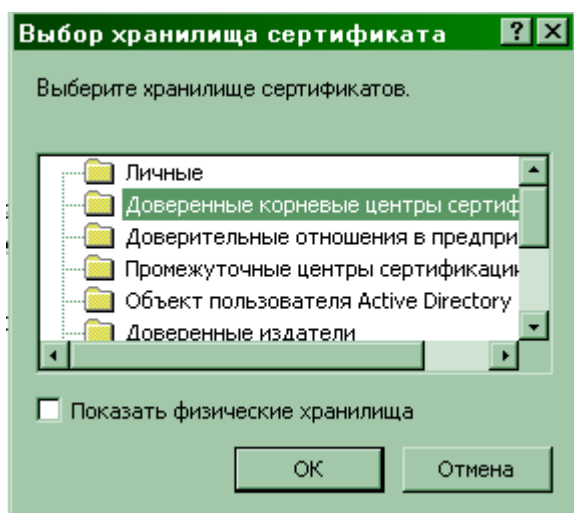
Выбор хранилища сертификата

?

Выберите хранилище сертификатов.

Личные
Доверенные корневые центры сертиф
Доверительные отношения в предпри
Промежуточные центры сертификаци
Объект пользователя Active Directory
Доверенные издатели

Показать физические хранилища

OK

Отмена